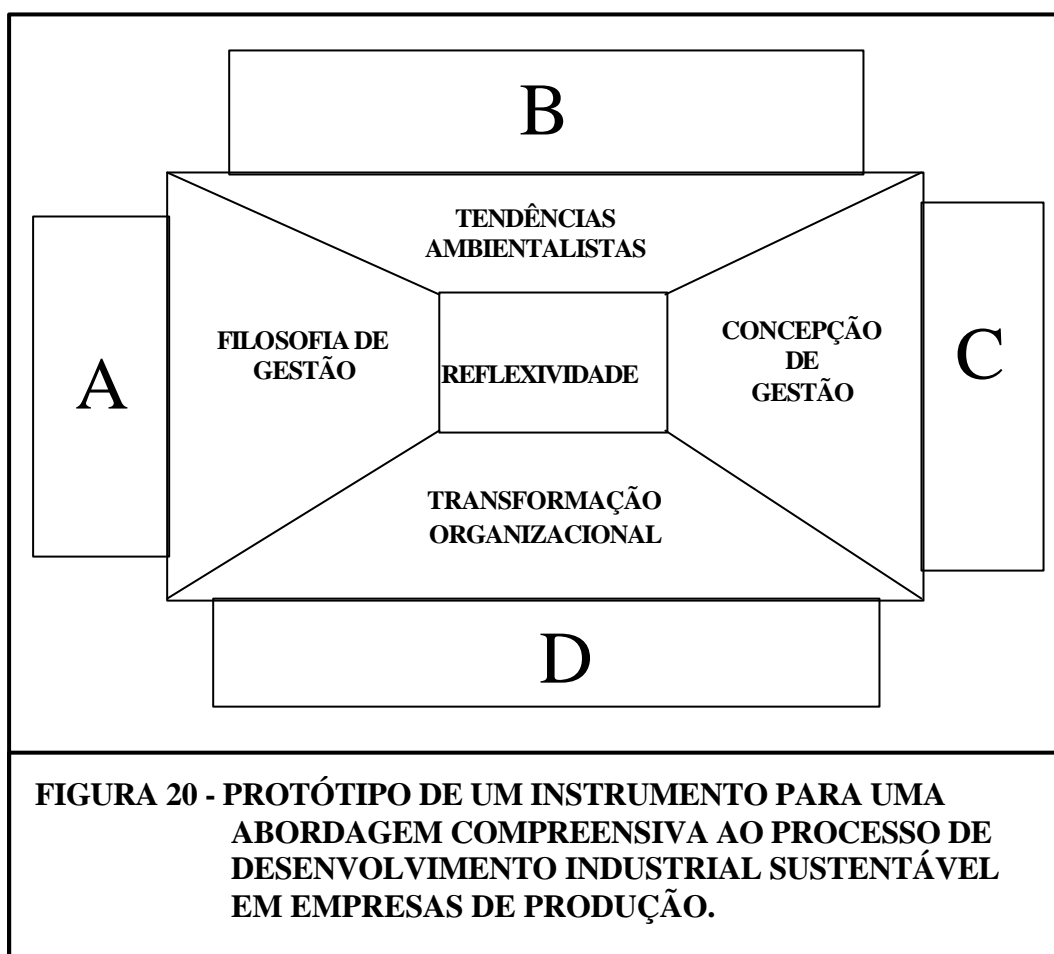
B

TENDÊNCIAS AMBIENTALISTAS

A

FILOSOFIA DE GESTÃO

REFLEXIVIDADE

CONCEPÇÃO DE GESTÃO

C

TRANSFORMAÇÃO ORGANIZACIONAL

D

FIGURA 20 - PROTÓTIPO DE UM INSTRUMENTO PARA UMA ABORDAGEM COMPREENSIVA AO PROCESSO DE DESENVOLVIMENTO INDUSTRIAL SUSTENTÁVEL EM EMPRESAS DE PRODUÇÃO.